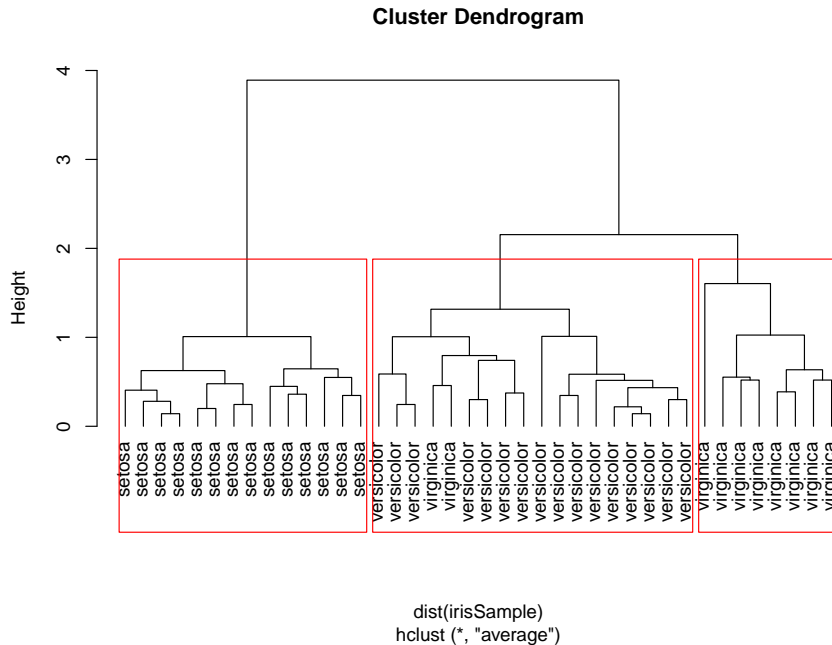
Cluster Dendrogram

Height

0
1
2
3
4

setosa
setosa
setosa
setosa
setosa
setosa
setosa
setosa
setosa
setosa
setosa
setosa
setosa
versicolor
versicolor
versicolor
virginica
virginica
versicolor
versicolor
versicolor
versicolor
versicolor
versicolor
versicolor
versicolor
versicolor
versicolor
versicolor
virginica
virginica
virginica
virginica
virginica
virginica
virginica
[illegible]

dist(irisSample)
hclust (*, "average")